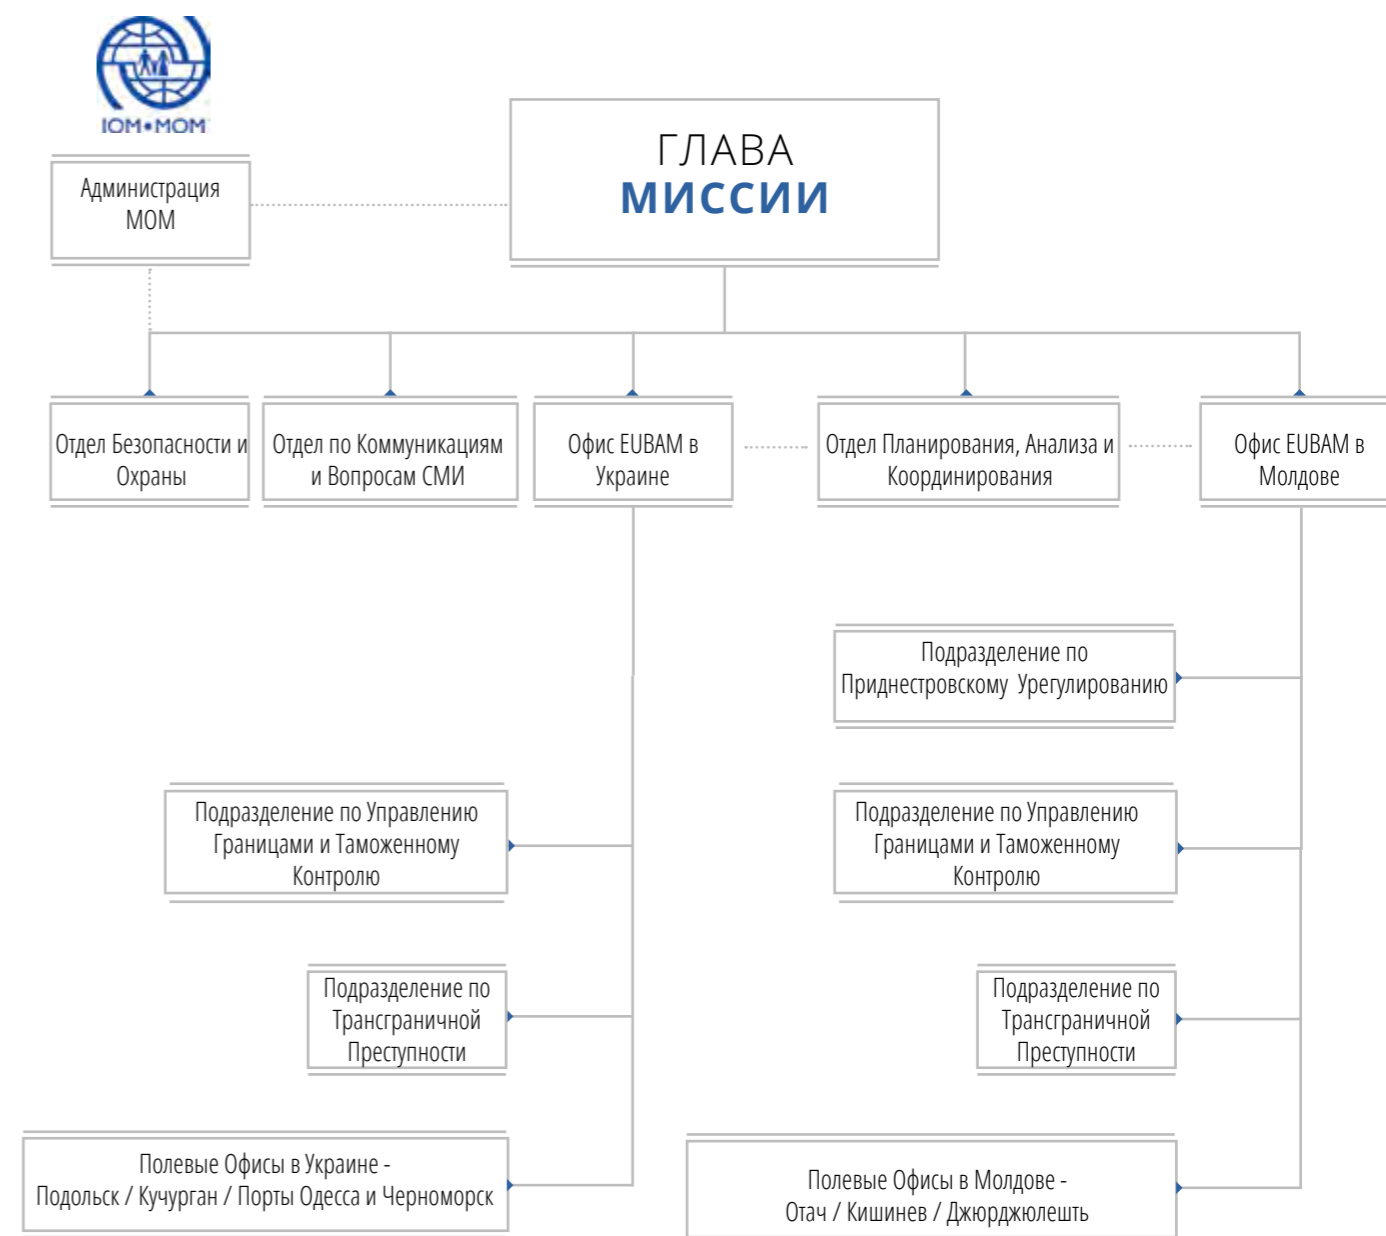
IOM•MOM

Администрация МОМ

ГЛАВА
МИССИИ

Отдел Безопасности и Охраны

Отдел по Коммуникациям и Вопросам СМИ

Офис EUBAM в Украине

Отдел Планирования, Анализа и Координирования

Офис EUBAM в Молдове

Подразделение по Приднестровскому Урегулированию

Подразделение по Управлению Границами и Таможенному Контролю

Подразделение по Управлению Границами и Таможенному Контролю

Подразделение по Трансграничной Преступности

Подразделение по Трансграничной Преступности

Полевые Офисы в Украине - Подольск / Кучурган / Порты Одесса и Черноморск

Полевые Офисы в Молдове - Отач / Кишинев / Джюрджюлешть